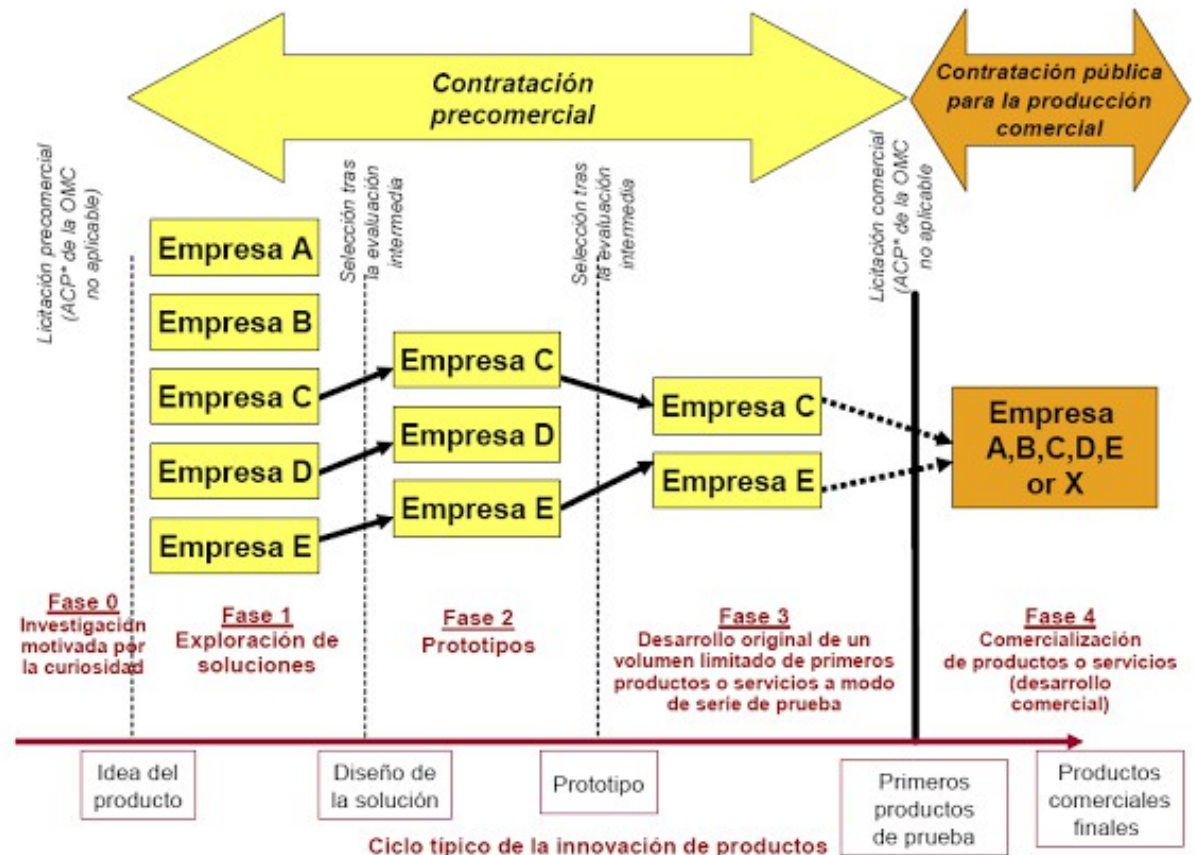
Contratación precomercial

Contratación pública para la producción comercial

Licitación precomercial (ACP* de la OMC no aplicable)

Selección tras la evaluación intermedia

Selección tras la evaluación intermedia

Licitación comercial (ACP* de la OMC no aplicable)

Empresa A

Empresa B

Empresa C

Empresa D

Empresa E

Empresa C

Empresa D

Empresa E

Empresa C

Empresa E

Empresa A,B,C,D,E or X

Fase 0
Investigación motivada por la curiosidad

Fase 1
Exploración de soluciones

Fase 2
Prototipos

Fase 3
Desarrollo original de un volumen limitado de primeros productos o servicios a modo de serie de prueba

Fase 4
Comercialización de productos o servicios (desarrollo comercial)

Idea del producto

Diseño de la solución

Prototipo

Primeros productos de prueba

Productos comerciales finales

Ciclo típico de la innovación de productos